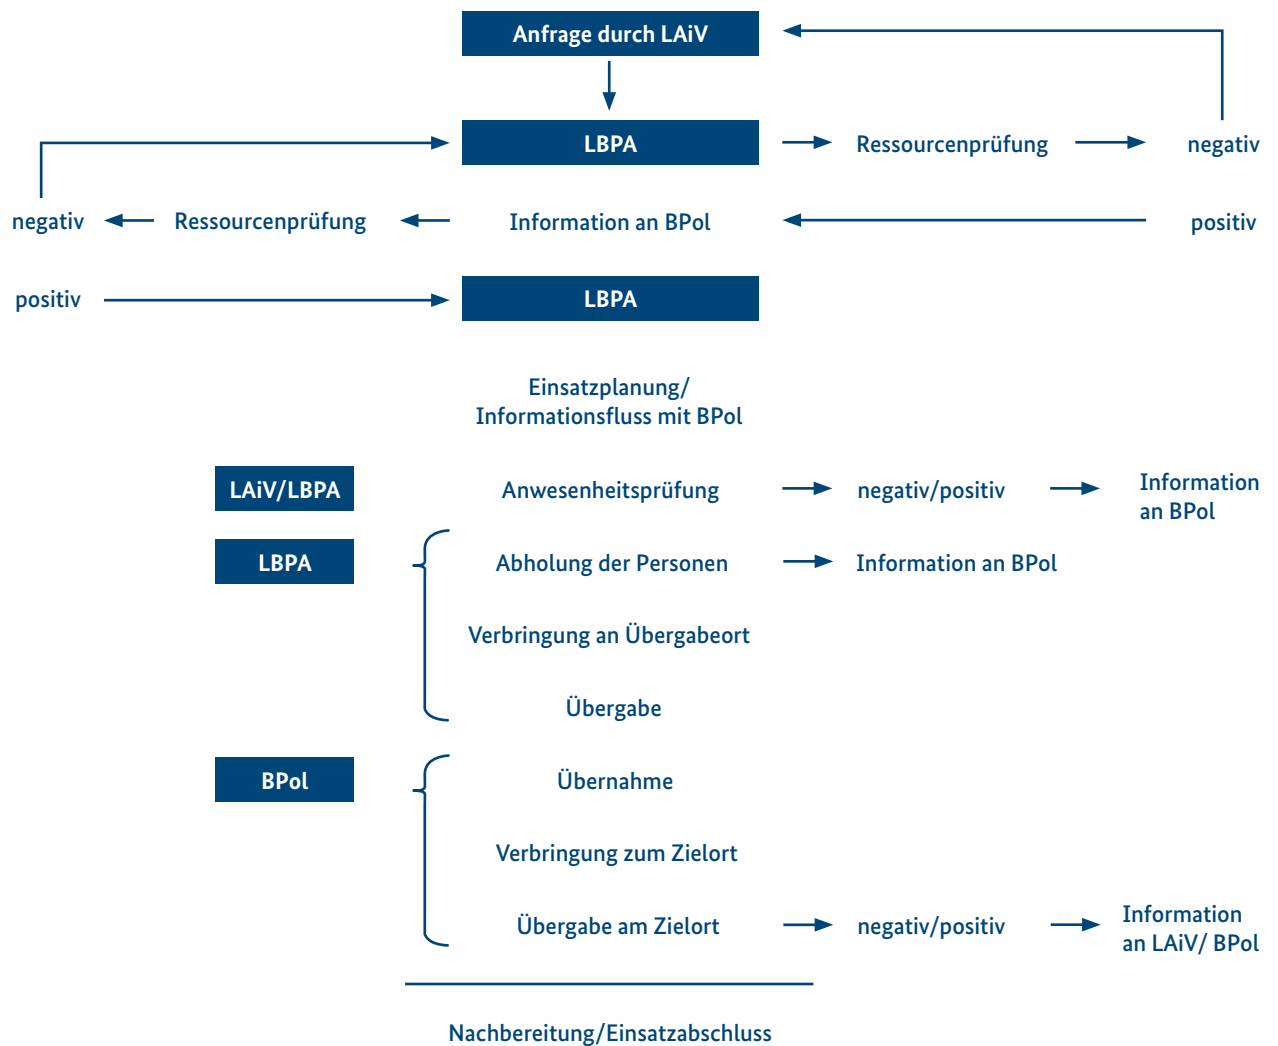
Anfrage durch LAiV

LBPA

Ressourcenprüfung

negativ

negativ

Ressourcenprüfung

Information an BPol

positiv

positiv

LBPA

Einsatzplanung/
Informationsfluss mit BPol

LAiV/LBPA

Anwesenheitsprüfung

negativ/positiv

Information an BPol

LBPA

Abholung der Personen

Information an BPol

Verbringung an Übergabeort

Übergabe

BPol

Übernahme

Verbringung zum Zielort

Übergabe am Zielort

negativ/positiv

Information an LAiV/ BPol

Nachbereitung/Einsatzabschluss